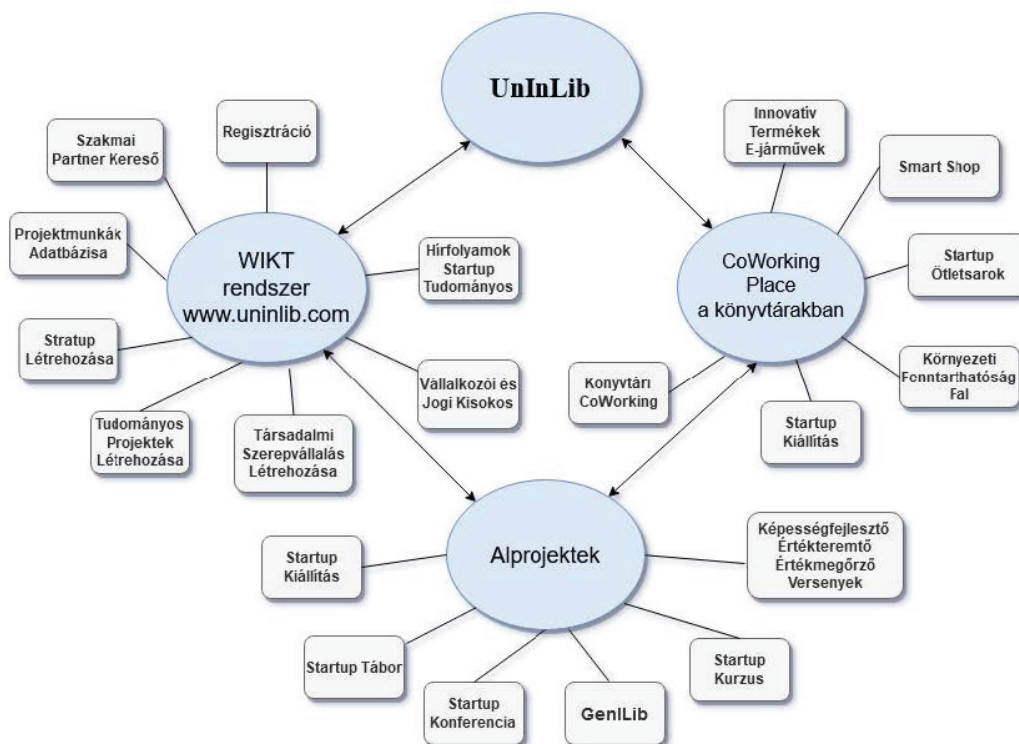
UnInLib

Szakmai Partner Kereső

Regisztráció

Projektmunkák Adatbázisa

WIKT rendszer www.uninlib.com

Hírfolyamok Startup Tudományos

Stratup Létrehozása

Vállalkozói és Jogi Kisokos

Tudományos Projektek Létrehozása

Társadalmi Szerepvállalás Létrehozása

Innovatív Termékek E-járművek

Smart Shop

CoWorking Place a könyvtárakban

Startup Ötletsarok

Konyvtári CoWorking

Környezeti Fenntarthatóság Fal

Startup Kiállítás

Alprojektek

Startup Kiállítás

Képességfejlesztő Értékteremtő Értékmegőrző Versenyek

Startup Tábor

Startup Kurzus

Startup Konferencia

GenILib